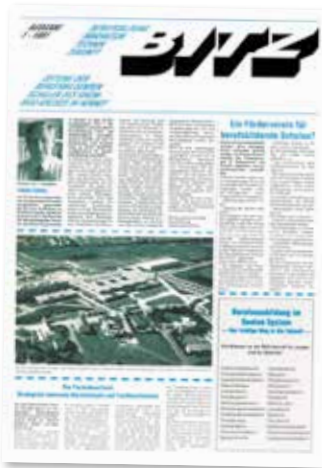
AUSGABE 1 / 1997

BERUFSBILDENDE INNOVATIVE TECHNIK ZUKUNFT

BITZ

ZEITUNG DER BERUFSBILDENDEN SCHULEN ALTENBURG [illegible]

Ein Förderverein für berufsbildende Schulen?

Berufsausbildung im Dualen System
– Der richtige Weg in die Zukunft –

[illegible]